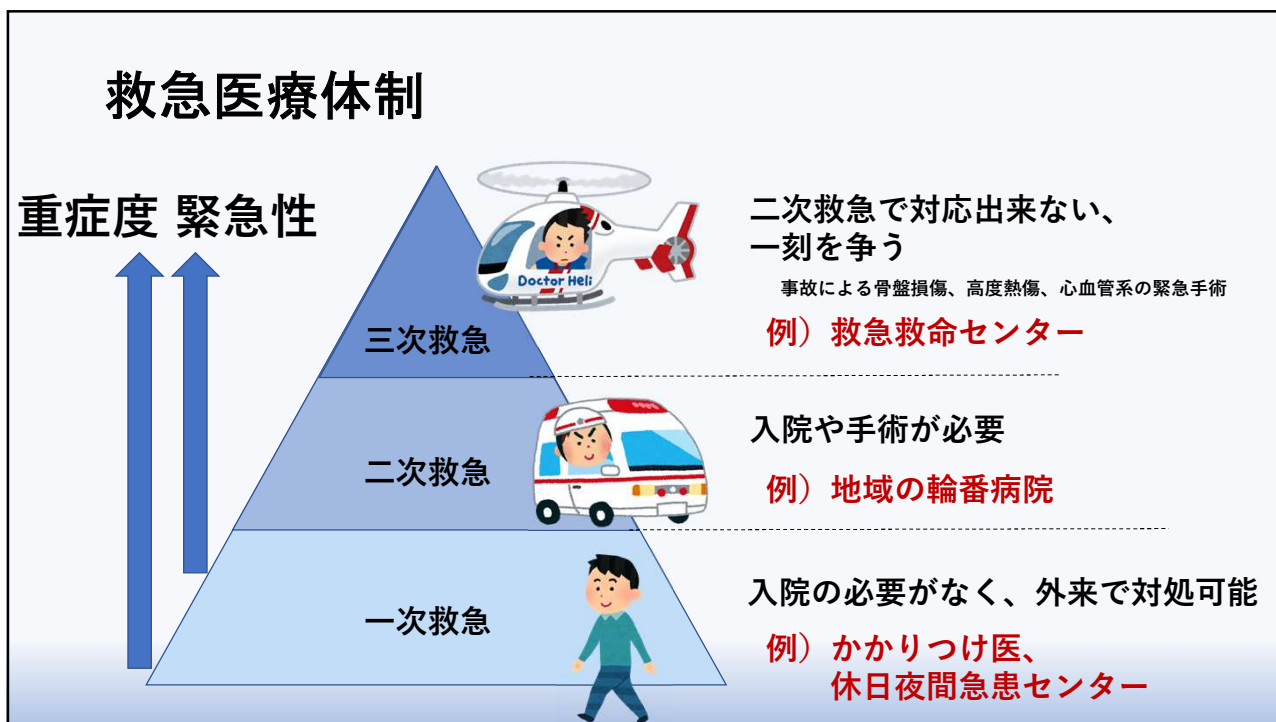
救急医療体制

重症度 緊急性

Doctor Heli

三次救急

二次救急

一次救急

二次救急で対応出来ない、一刻を争う

事故による骨盤損傷、高度熱傷、心血管系の緊急手術

例）救急救命センター

入院や手術が必要

例）地域の輪番病院

入院の必要がなく、外来で対処可能

例）かかりつけ医、
休日夜間急患センター